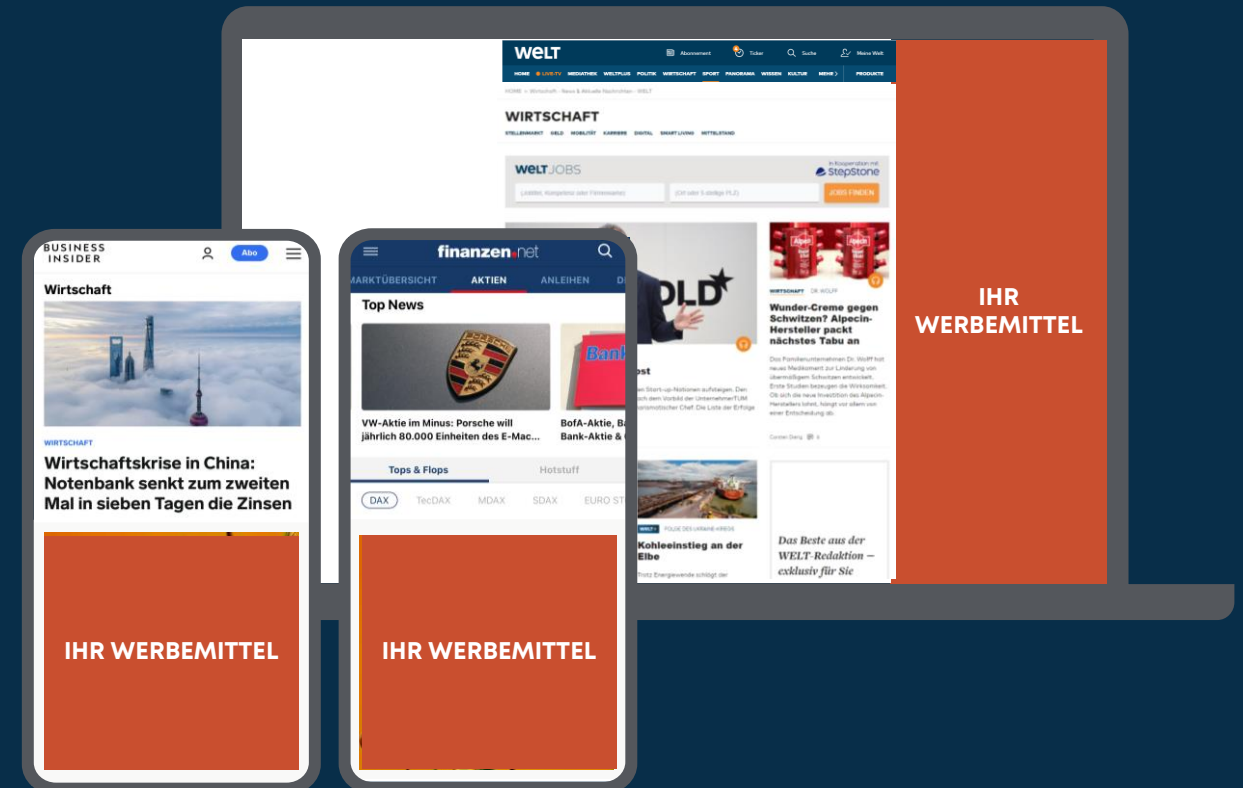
WELT
Abonnement Ticker Suche Meine Welt
HOME LIVE TV MEDIATHEK WELTPLUS POLITIK WIRTSCHAFT SPORT PANORAMA WISSEN KULTUR MEHR PRODUKTE
HOME > Wirtschaft - News & Aktuelle Nachrichten - WELT
WIRTSCHAFT
STELLENMARKT GELD MOBILITÄT KARRIERE DIGITAL SMART LIVING MITTELSTAND
WELT JOBS
In Kooperation mit StepStone
JOBS FINDEN
OLD
ost
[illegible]
WIRTSCHAFT DR. WOLFF
Wunder-Creme gegen Schwitzen? Alpecin-Hersteller packt nächstes Tabu an
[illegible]
Kohleeinstieg an der Elbe
Das Beste aus der WELT-Redaktion – exklusiv für Sie

IHR WERBEMITTEL

BUSINESS INSIDER
Abo
Wirtschaft
WIRTSCHAFT
Wirtschaftskrise in China: Notenbank senkt zum zweiten Mal in sieben Tagen die Zinsen

IHR WERBEMITTEL

finanzen.net
MARKTÜBERSICHT AKTIEN ANLEIHEN D
Top News
VW-Aktie im Minus: Porsche will jährlich 80.000 Einheiten des E-Mac...
BofA-Aktie, Ba Bank-Aktie & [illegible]
Tops & Flops Hotstuff
DAX TecDAX MDAX SDAX EURO ST

IHR WERBEMITTEL